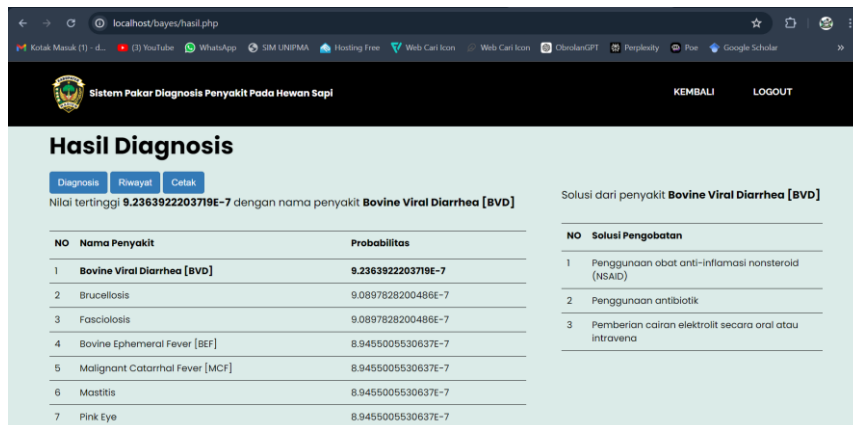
localhost/bayes/hasil.php

Kotak Masuk (1) - d... (3) YouTube WhatsApp SIM UNIPMA Hosting Free Web Cari Icon Web Cari Icon ObrolanGPT Perplexity Poe Google Scholar

Sistem Pakar Diagnosis Penyakit Pada Hewan Sapi

KEMBALI LOGOUT

Hasil Diagnosis

Diagnosis Riwayat Cetak

Nilai tertinggi **9.2363922203719E-7** dengan nama penyakit **Bovine Viral Diarrhea [BVD]**

| NO | Nama Penyakit | Probabilitas |
|---|---|---|
| 1 | **Bovine Viral Diarrhea [BVD]** | **9.2363922203719E-7** |
| 2 | Brucellosis | 9.0897828200486E-7 |
| 3 | Fasciolosis | 9.0897828200486E-7 |
| 4 | Bovine Ephemeral Fever [BEF] | 8.9455005530637E-7 |
| 5 | Malignant Catarrhal Fever [MCF] | 8.9455005530637E-7 |
| 6 | Mastitis | 8.9455005530637E-7 |
| 7 | Pink Eye | 8.9455005530637E-7 |

Solusi dari penyakit **Bovine Viral Diarrhea [BVD]**

| NO | Solusi Pengobatan |
|---|---|
| 1 | Penggunaan obat anti-inflamasi nonsteroid (NSAID) |
| 2 | Penggunaan antibiotik |
| 3 | Pemberian cairan elektrolit secara oral atau intravena |